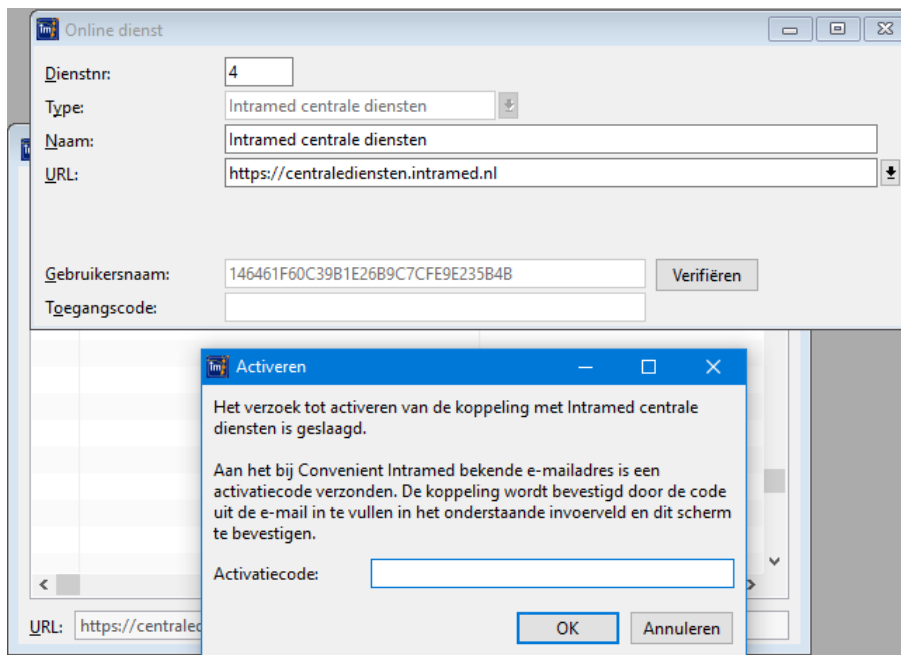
Online dienst

Dienstnr: 4
Type: Intramed centrale diensten
Naam: Intramed centrale diensten
URL: https://centralediensten.intramed.nl

Gebruikersnaam: 146461F60C39B1E26B9C7CFE9E235B4B
Verifiëren
Toegangscode:

Activeren

Het verzoek tot activeren van de koppeling met Intramed centrale diensten is geslaagd.

Aan het bij Convenient Intramed bekende e-mailadres is een activatiecode verzonden. De koppeling wordt bevestigd door de code uit de e-mail in te vullen in het onderstaande invoerveld en dit scherm te bevestigen.

Activatiecode:

OK Annuleren

URL: https://centralec